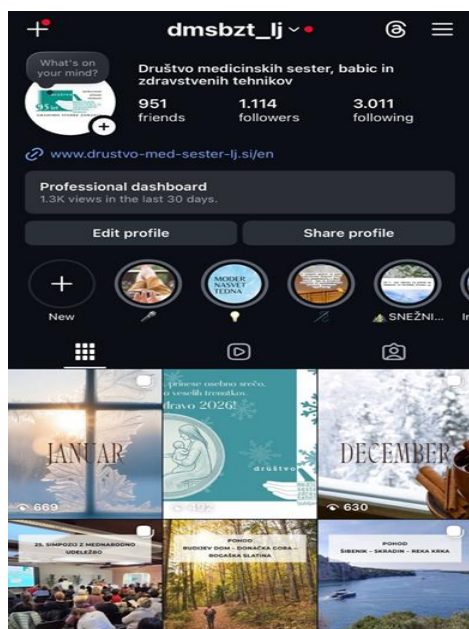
dmsbzt_lj

What's on your mind?

95 let

Društvo medicinskih sester, babic in zdravstvenih tehnikov

951 friends
1.114 followers
3.011 following

www.drustvo-med-sester-lj.si/en

Professional dashboard
1.3K views in the last 30 days.

Edit profile
Share profile

New

MODER NASVET TEDNA

SNEŽNI...

JANUAR
669

prinese osebno srečo, veselih trenutkov dravo 2026!
društvo

DECEMBER
630

25. SIMPOZIJ Z MEDNARODNO UDELEŽBO

POHOD BUDNJEV DOM – DONAČKA GORA – ROGAŠKA SLATINA

POHOD ŠIBENIK – SKRADIN – REKA KRKA